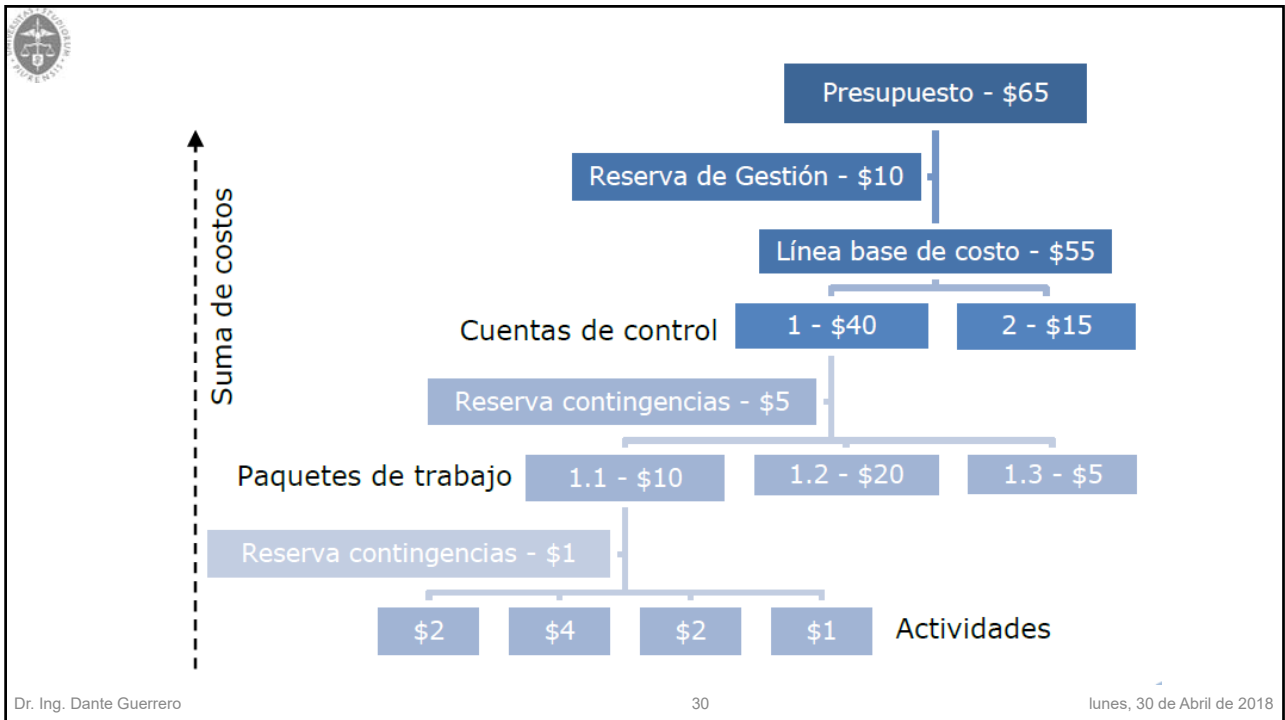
UNIVERSITAS STUDIORUM PIURENSIS

Suma de costos

Presupuesto - \$65

Reserva de Gestión - \$10

Línea base de costo - \$55

Cuentas de control

1 - \$40

2 - \$15

Reserva contingencias - \$5

Paquetes de trabajo

1.1 - \$10

1.2 - \$20

1.3 - \$5

Reserva contingencias - \$1

\$2

\$4

\$2

\$1

Actividades

Dr. Ing. Dante Guerrero

30

lunes, 30 de Abril de 2018